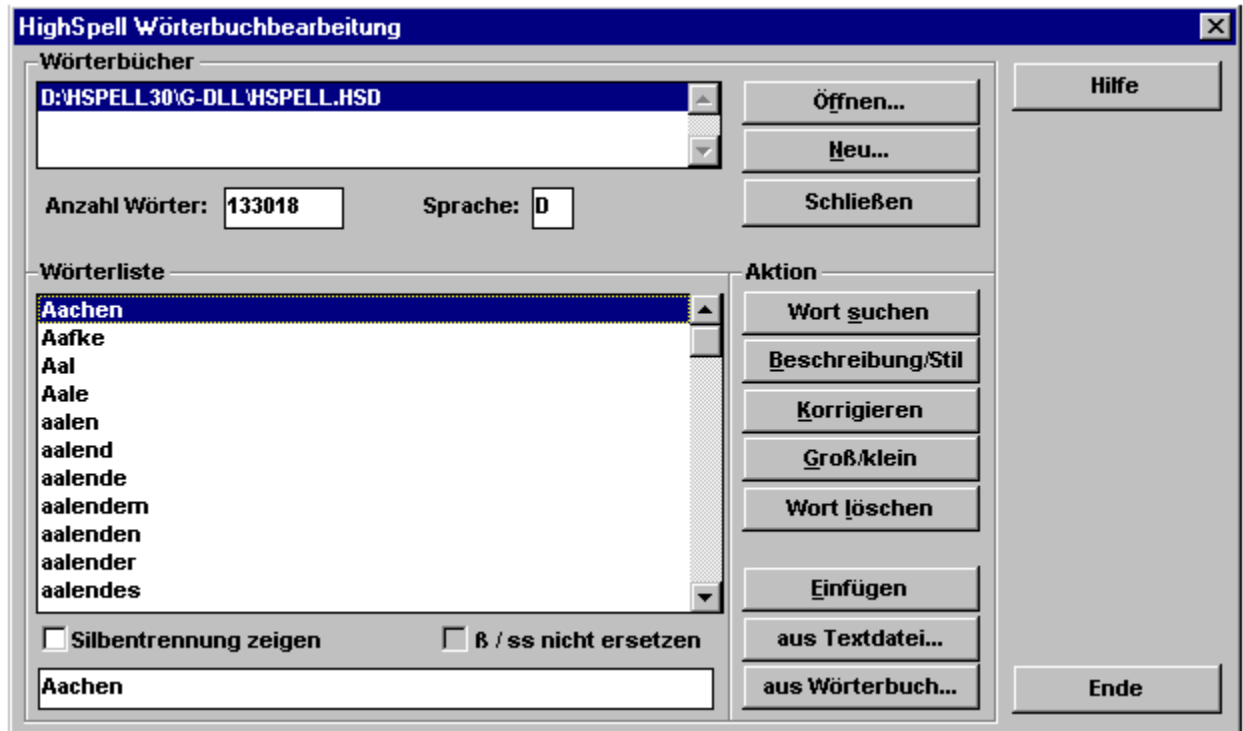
HighSpell Wörterbuchbearbeitung

Wörterbücher

D:\HSPELL30\G-DLL\HSPELL.HSD

Öffnen...

Neu...

Schließen

Hilfe

Anzahl Wörter: 133018

Sprache: D

Wörterliste

Aachen
Aafke
Aal
Aale
aalen
aalend
aalende
aalendem
aalenden
aalender
aalendes

Aktion

Wort suchen

Beschreibung/Stil

Korrigieren

Groß/klein

Wort löschen

Einfügen

aus Textdatei...

aus Wörterbuch...

Silbentrennung zeigen

ß / ss nicht ersetzen

Aachen

Ende